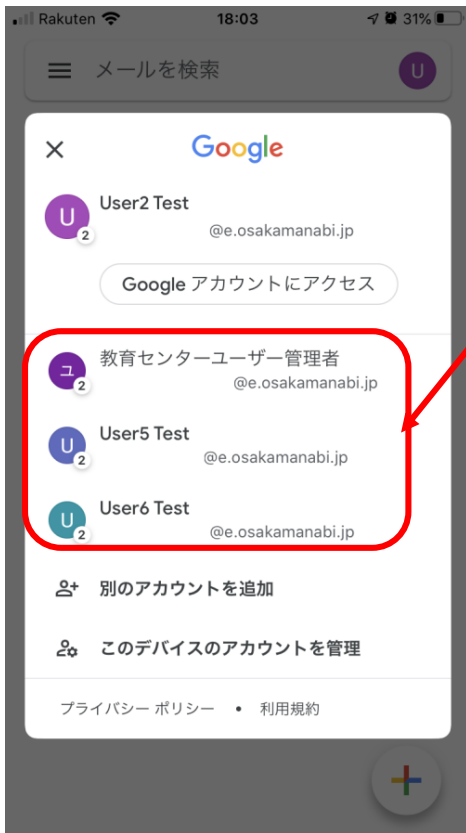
Rakuten 18:03 31%

メールを検索 U

Google

U 2 User2 Test
@e.osakamanabi.jp

Google アカウントにアクセス

ユ 2 教育センターユーザー管理者
@e.osakamanabi.jp

U 2 User5 Test
@e.osakamanabi.jp

U 2 User6 Test
@e.osakamanabi.jp

別のアカウントを追加

このデバイスのアカウントを管理

プライバシー ポリシー • 利用規約